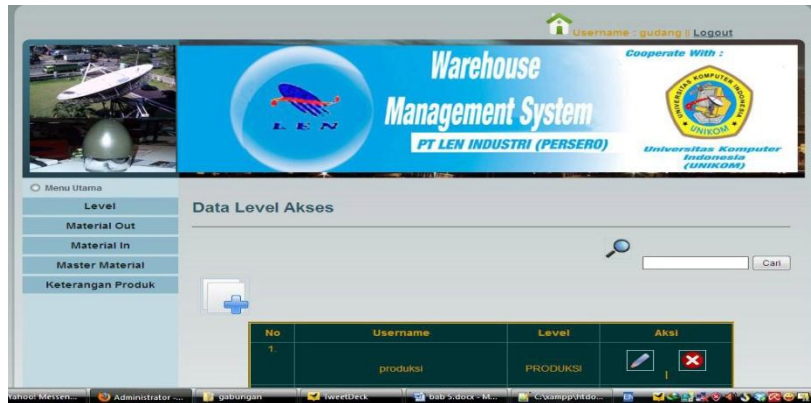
Username : gudang || Logout

Warehouse Management System

PT LEN INDUSTRI (PERSERO)

Cooperate With :

LEN

UNIVERSITAS KOMPUTER INDONESIA UNIKOM

Universitas Komputer Indonesia (UNIKOM)

Menu Utama

Level

Material Out

Material In

Master Material

Keterangan Produk

Data Level Akses

Cari

| No | Username | Level | Aksi |
|---|---|---|---|
| 1. | produksi | PRODUKSI | \| |

Yahoo! Messen... | Administrator -... | gabungan | TweetDeck | bab 5.docx - M... | C:\xampp\htdo...